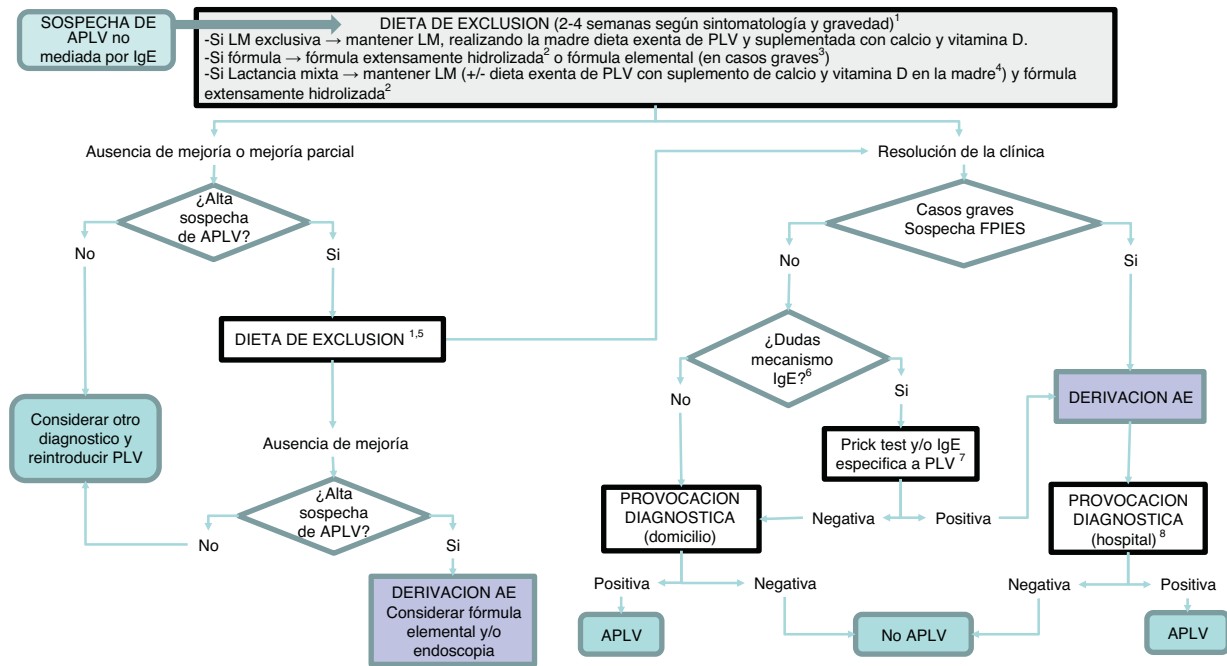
SOSPECHA DE APLV no mediada por IgE

DIETA DE EXCLUSION (2-4 semanas según sintomatología y gravedad)$^1$
-Si LM exclusiva → mantener LM, realizando la madre dieta exenta de PLV y suplementada con calcio y vitamina D.
-Si fórmula → fórmula extensamente hidrolizada$^2$ o fórmula elemental (en casos graves$^3$)
-Si Lactancia mixta → mantener LM (+/- dieta exenta de PLV con suplemento de calcio y vitamina D en la madre$^4$) y fórmula extensamente hidrolizada$^2$

Ausencia de mejoría o mejoría parcial

¿Alta sospecha de APLV?

No

Si

DIETA DE EXCLUSION $^{1,5}$

Considerar otro diagnostico y reintroducir PLV

Ausencia de mejoría

¿Alta sospecha de APLV?

No

Si

DERIVACION AE
Considerar fórmula elemental y/o endoscopia

Resolución de la clínica

Casos graves
Sospecha FPIES

No

Si

¿Dudas mecanismo IgE?$^6$

No

Si

DERIVACION AE

Prick test y/o IgE especifica a PLV $^7$

PROVOCACION DIAGNOSTICA (domicilio)

Negativa

Positiva

PROVOCACION DIAGNOSTICA (hospital) $^8$

Positiva

Negativa

Negativa

Positiva

APLV

No APLV

APLV